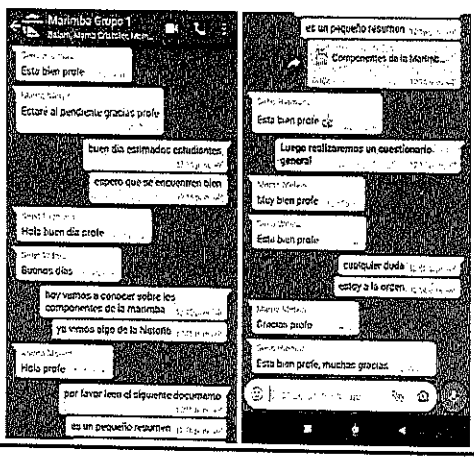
Marimba Grupo 1
Balam, Mama Cristales, Mem...

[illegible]
Esto bien profe

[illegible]
Estaré al pendiente gracias profe

buen día estimados estudiantes

espero que se encuentren bien

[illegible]
Hola buen día profe

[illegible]
Buenos días

hoy vamos a conocer sobre los componentes de la marimba

ya vimos algo de la historia

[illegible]
Hola profe

por favor leen el siguiente documento

es un pequeño resumen

es un pequeño resumen

Componentes de la Marimba...

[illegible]
Esta bien profe

Luego realizaremos un cuestionario general

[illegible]
Muy bien profe

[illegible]
Esta bien profe

cualquier duda

estoy a la orden

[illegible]
Gracias profe

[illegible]
Esta bien profe, muchas gracias